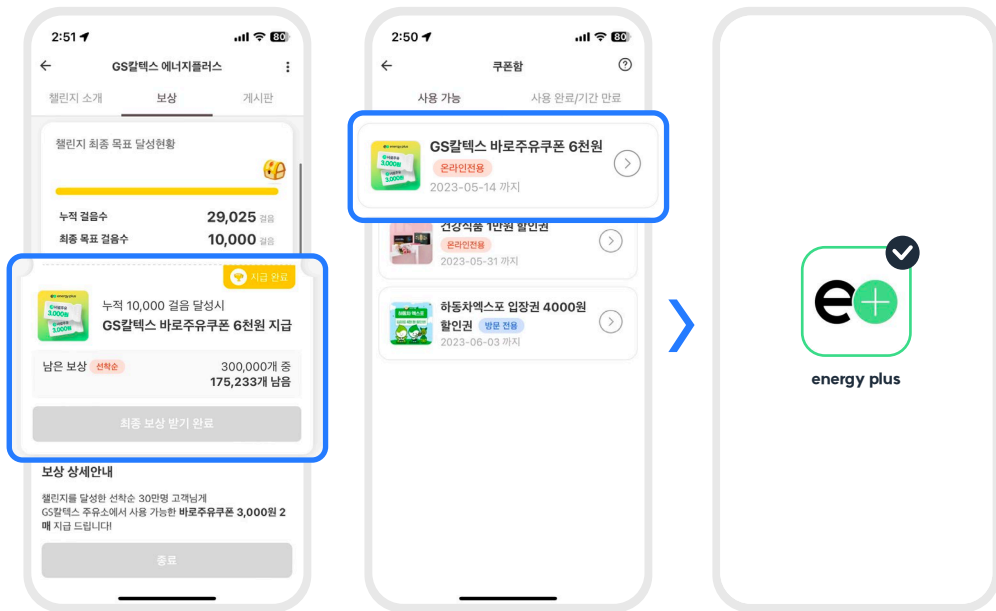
2:51
80
GS칼텍스 에너지플러스
챌린지 소개
보상
게시판
챌린지 최종 목표 달성현황
누적 걸음수
29,025 걸음
최종 목표 걸음수
10,000 걸음
지급 완료
energy plus
3,000원
3,000원
누적 10,000 걸음 달성시
GS칼텍스 바로주유쿠폰 6천원 지급
남은 보상
선착순
300,000개 중
175,233개 남음
최종 보상 받기 완료
보상 상세안내
챌린지를 달성한 선착순 30만명 고객님께 GS칼텍스 주유소에서 사용 가능한 바로주유쿠폰 3,000원 2매 지급 드립니다!
종료

2:50
80
쿠폰함
사용 가능
사용 완료/기간 만료
energy plus
3,000원
3,000원
GS칼텍스 바로주유쿠폰 6천원
온라인전용
2023-05-14 까지
건강식품 1만원 할인권
온라인전용
2023-05-31 까지
하동차엑스포 입장권 4000원 할인권
방문 전용
2023-06-03 까지

energy plus